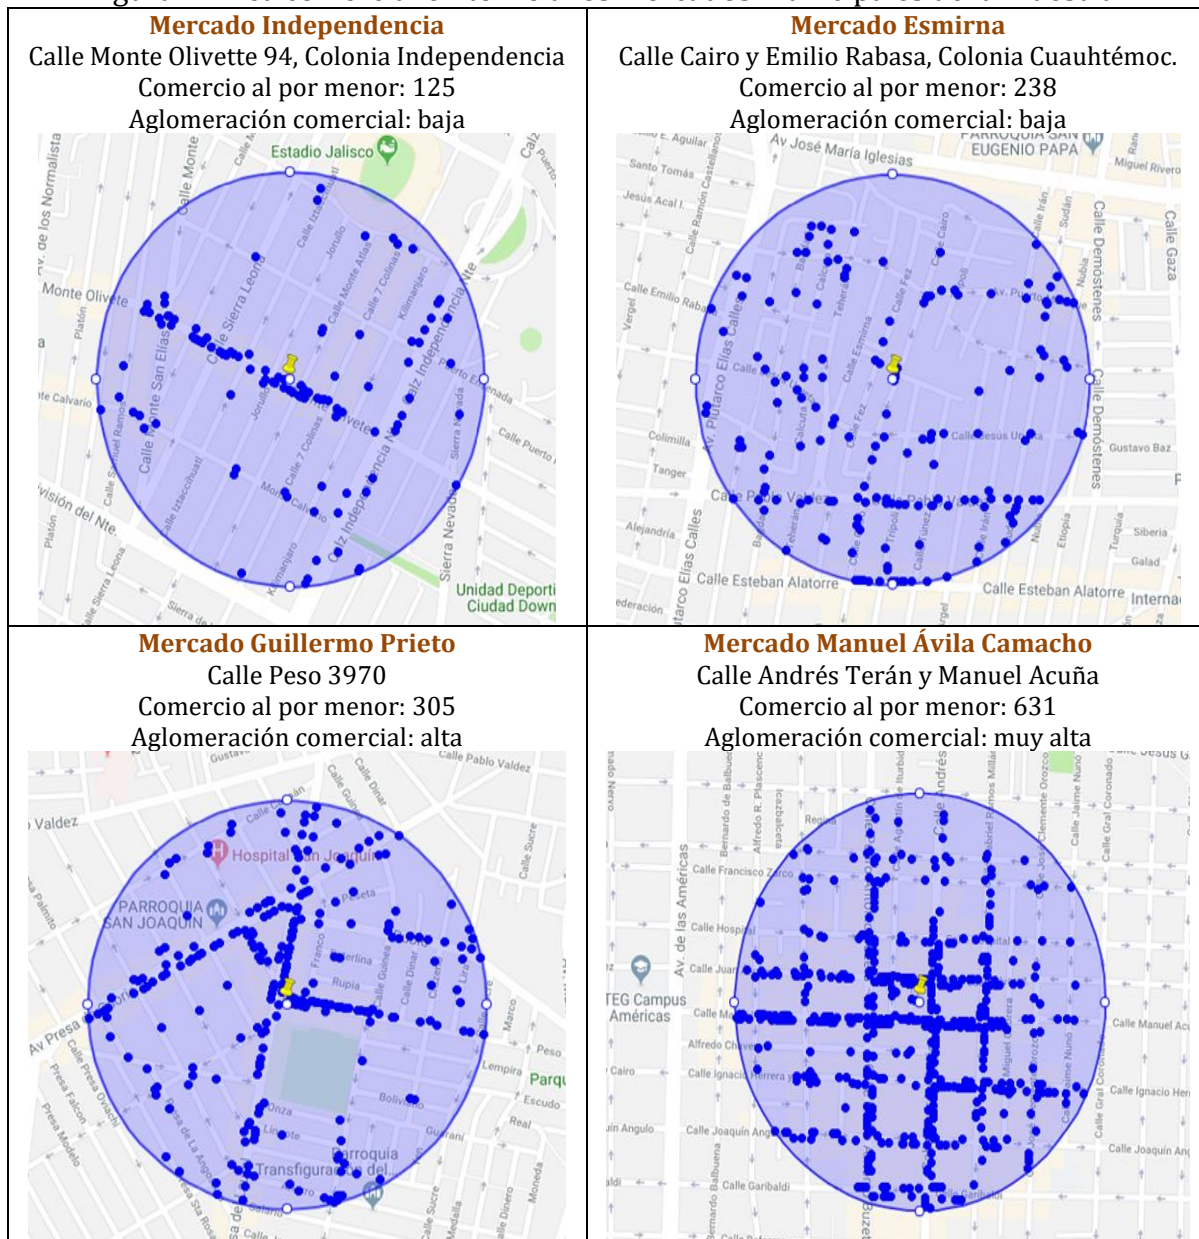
| Mercado Independencia<br>Calle Monte Olivette 94, Colonia Independencia<br>Comercio al por menor: 125<br>Aglomeración comercial: baja | Mercado Esmirna<br>Calle Cairo y Emilio Rabasa, Colonia Cuauhtémoc.<br>Comercio al por menor: 238<br>Aglomeración comercial: baja |
|---|---|
| Estadio Jalisco<br>Monte Olivette<br>Calle Sierra Leona<br>Calle Monte San Elías<br>Calz Independencia<br>Calle Puerto<br>Sierra Nevada<br>Unidad Deporti Ciudad Down | Av José María Iglesias<br>PARROQUIA SAN EUGENIO PAPA<br>Calle Demóstenes<br>Av. Plutarco Elías Calles<br>Calle Esteban Alatorre<br>Gustavo Baz |
| Mercado Guillermo Prieto<br>Calle Peso 3970<br>Comercio al por menor: 305<br>Aglomeración comercial: alta | Mercado Manuel Ávila Camacho<br>Calle Andrés Terán y Manuel Acuña<br>Comercio al por menor: 631<br>Aglomeración comercial: muy alta |
| Calle Pablo Valdez<br>Hospital San Joaquín<br>PARROQUIA SAN JOAQUIN<br>Av Presa<br>Calle Sucre<br>Peso<br>Parroquia Transfiguración del | Av. de las Américas<br>TEG Campus Américas<br>Calle Francisco Zarco<br>Calle Hospital<br>Calle Manuel Acuña<br>Calle Ignacio Herrera<br>Calle Joaquín Angulo<br>Calle Garibaldi |